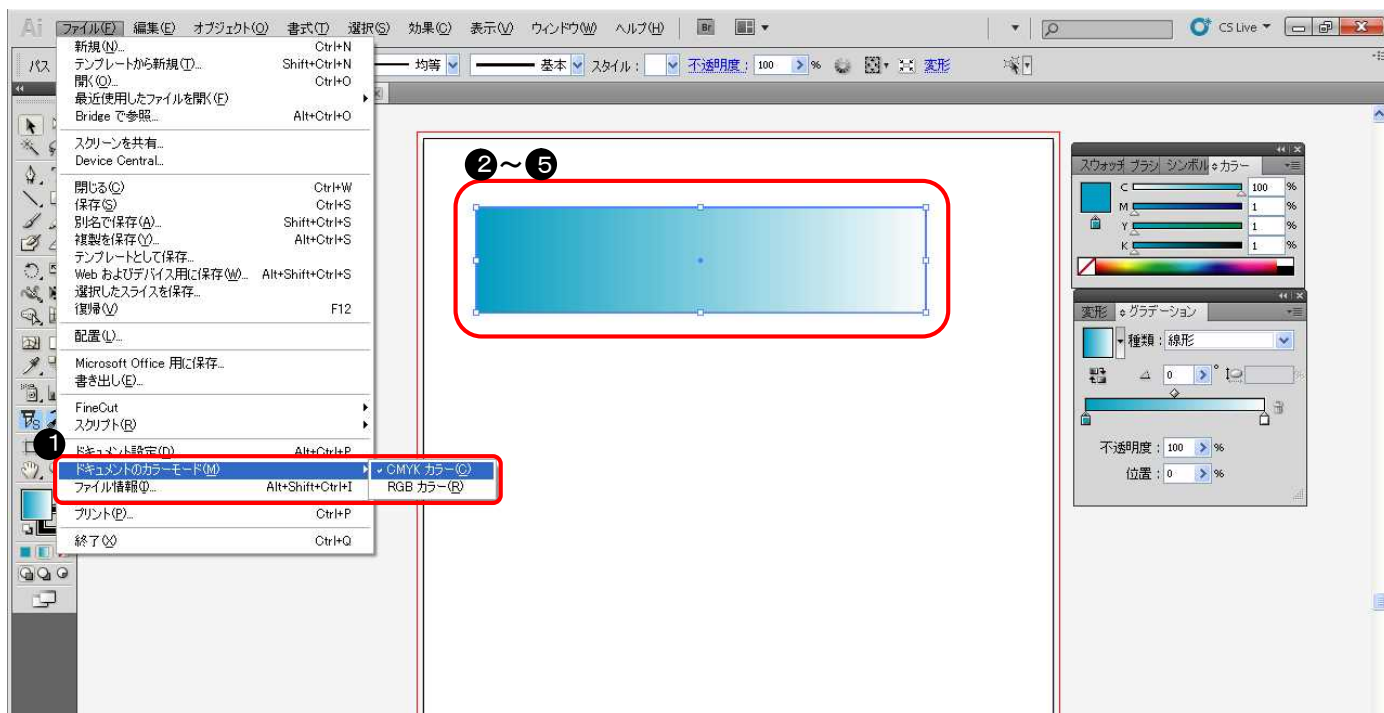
Ai ファイル(F) 編集(E) オブジェクト(O) 書式(T) 選択(S) 効果(C) 表示(V) ウィンドウ(W) ヘルプ(H) Br CS Live

パス 均等 基本 スタイル： 不透明度： 100 % 変形

新規(N)... Ctrl+N
テンプレートから新規(T)... Shift+Ctrl+N
開く(O)... Ctrl+O
最近使用したファイルを開く(F)
Bridge で参照... Alt+Ctrl+O
スクリーンを共有...
Device Central...
閉じる(C) Ctrl+W
保存(S) Ctrl+S
別名で保存(A)... Shift+Ctrl+S
複製を保存(Y)... Alt+Ctrl+S
テンプレートとして保存...
Web およびデバイス用に保存(W)... Alt+Shift+Ctrl+S
選択したスライスを保存...
復帰(V) F12
配置(L)...
Microsoft Office 用に保存...
書き出し(E)...
FineCut
スクリプト(R)
ドキュメント設定(D)... Alt+Ctrl+P
ドキュメントのカラーモード(M)
ファイル情報(I)... Alt+Shift+Ctrl+I
プリント(P)... Ctrl+P
終了(X) Ctrl+Q

✓ CMYK カラー(C)
RGB カラー(R)

❶
❷〜❺

スウォッチ ブラシ シンボル カラー
C 100 %
M 1 %
Y 1 %
K 1 %

変形 グラデーション
種類： 線形
0 °
不透明度： 100 %
位置： 0 %